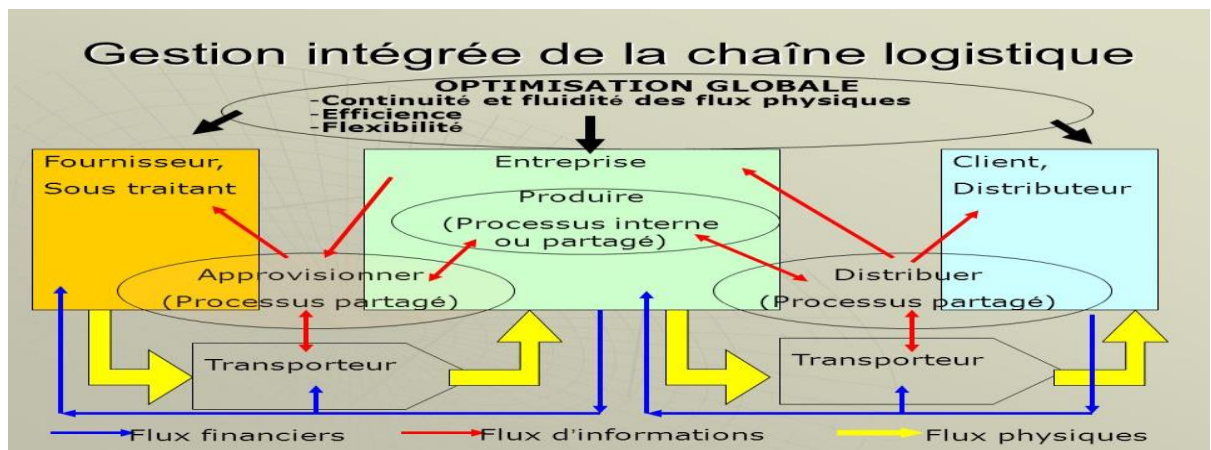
Gestion intégrée de la chaîne logistique

OPTIMISATION GLOBALE
-Continuité et fluidité des flux physiques
-Efficience
-Flexibilité

Fournisseur, Sous traitant

Entreprise

Produire (Processus interne ou partagé)

Client, Distributeur

Approvisionner (Processus partagé)

Distribuer (Processus partagé)

Transporteur

Transporteur

Flux financiers

Flux d'informations

Flux physiques